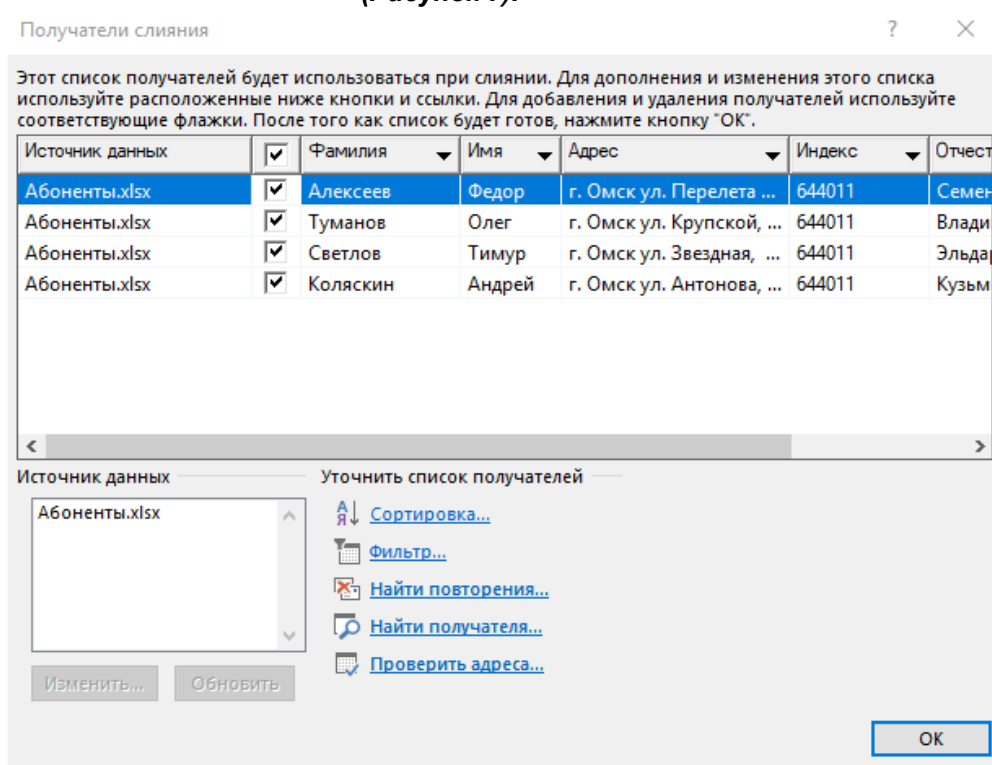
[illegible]

Получатели слияния ? ×

Этот список получателей будет использоваться при слиянии. Для дополнения и изменения этого списка используйте расположенные ниже кнопки и ссылки. Для добавления и удаления получателей используйте соответствующие флажки. После того как список будет готов, нажмите кнопку "ОК".

| Источник данных | ☑ | Фамилия | Имя | Адрес | Индекс | Отчест |
|---|---|---|---|---|---|---|
| Абоненты.xlsx | ☑ | Алексеев | Федор | г. Омск ул. Перелета ... | 644011 | Семен |
| Абоненты.xlsx | ☑ | Туманов | Олег | г. Омск ул. Крупской, ... | 644011 | Влади |
| Абоненты.xlsx | ☑ | Светлов | Тимур | г. Омск ул. Звездная, ... | 644011 | Эльдар |
| Абоненты.xlsx | ☑ | Коляскин | Андрей | г. Омск ул. Антонова, ... | 644011 | Кузьм |

Источник данных

Абоненты.xlsx

Изменить... Обновить

Уточнить список получателей

Сортировка...

Фильтр...

Найти повторения...

Найти получателя...

Проверить адреса...

ОК